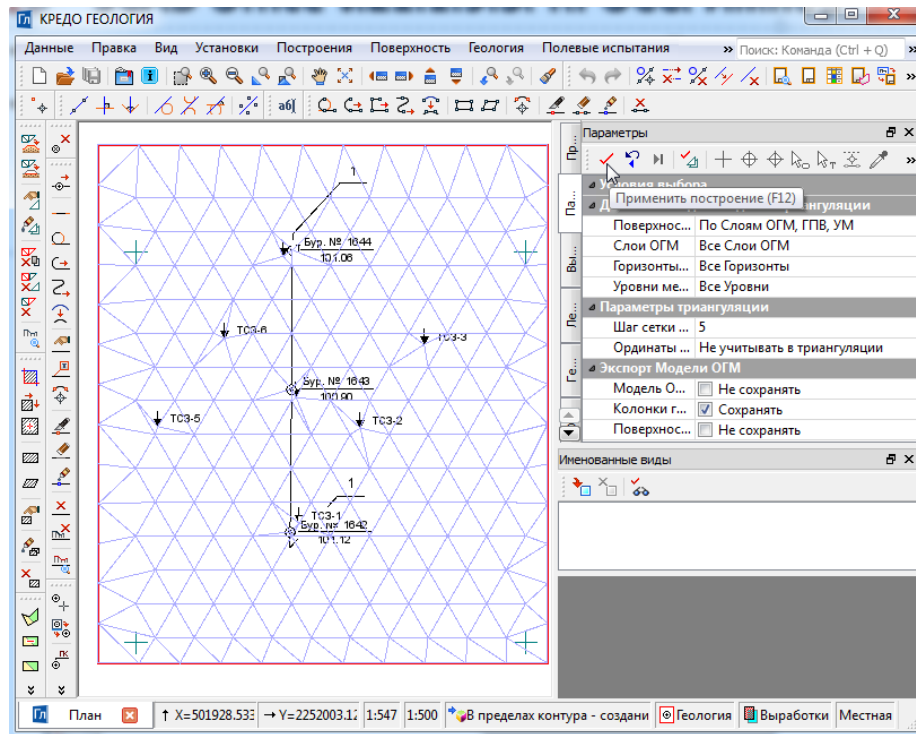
ГЛ КРЕДО ГЕОЛОГИЯ

Данные Правка Вид Установки Построения Поверхность Геология Полевые испытания » Поиск: Команда (Ctrl + Q)

аб|

1
Бур. № 1644
101.06
ТСЗ-6
ТСЗ-3
Бур. № 1643
100.90
ТСЗ-5
ТСЗ-2
1
ТСЗ-1
Бур. № 1642
101.12

Параметры
Пр... Па... Вы... Ле... Ге...
Условия выбора
Применить построение (F12)
Д... триангуляции

| | |
|---|---|
| Поверхнос... | По Слоям ОГМ, ГПВ, УМ |
| Слои ОГМ | Все Слои ОГМ |
| Горизонты... | Все Горизонты |
| Уровни ме... | Все Уровни |
| Параметры триангуляции | |
| Шаг сетки ... | 5 |
| Ординаты ... | Не учитывать в триангуляции |
| Экспорт Модели ОГМ | |
| Модель О... | Не сохранять |
| Колонки г... | Сохранять |
| Поверхнос... | Не сохранять |

Именованные виды

Гл План ↑ X=501928.533 → Y=2252003.1 1:547 1:500 В пределах контура - создан Геология Выработки Местная